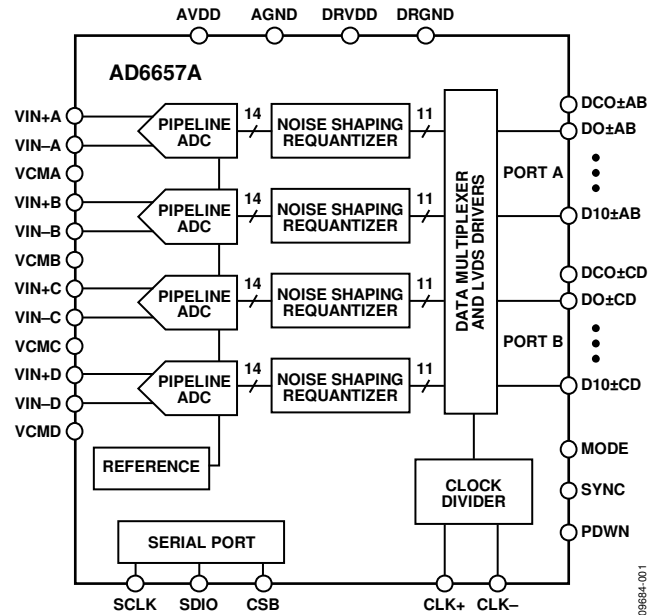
AVDD AGND DRVDD DRGND

AD6657A

VIN+A
VIN–A
VCMA
VIN+B
VIN–B
VCMB
VIN+C
VIN–C
VCMC
VIN+D
VIN–D
VCMD

PIPELINE ADC
14
NOISE SHAPING REQUANTIZER
11

PIPELINE ADC
14
NOISE SHAPING REQUANTIZER
11

PIPELINE ADC
14
NOISE SHAPING REQUANTIZER
11

PIPELINE ADC
14
NOISE SHAPING REQUANTIZER
11

DATA MULTIPLEXER AND LVDS DRIVERS

PORT A
PORT B

DCO±AB
DO±AB
D10±AB
DCO±CD
DO±CD
D10±CD

REFERENCE

CLOCK DIVIDER

MODE
SYNC
PDWN

SERIAL PORT

SCLK SDIO CSB

CLK+ CLK–

09684-001